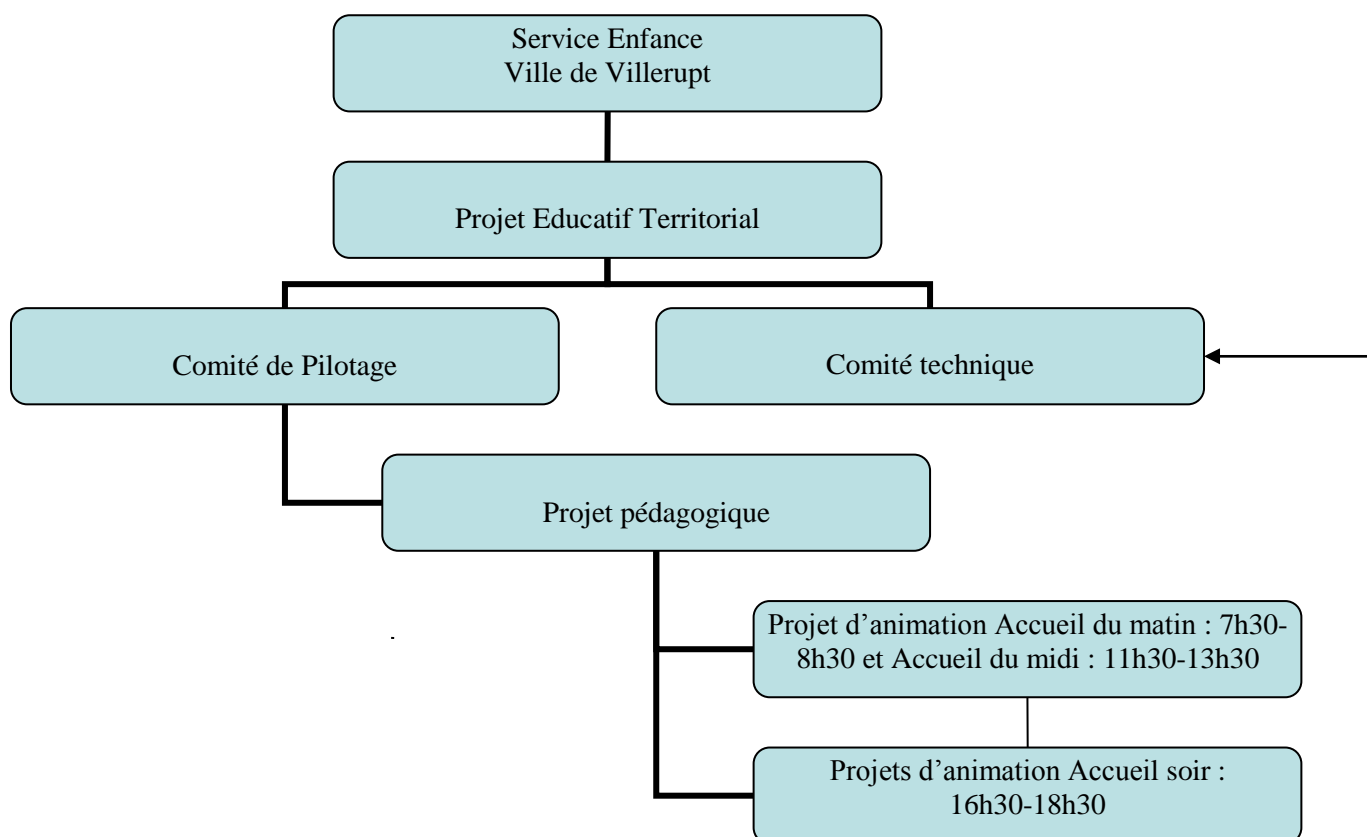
Service Enfance
Ville de Villerupt

Projet Educatif Territorial

Comité de Pilotage

Comité technique

Projet pédagogique

Projet d'animation Accueil du matin : 7h30-8h30 et Accueil du midi : 11h30-13h30

Projets d'animation Accueil soir : 16h30-18h30